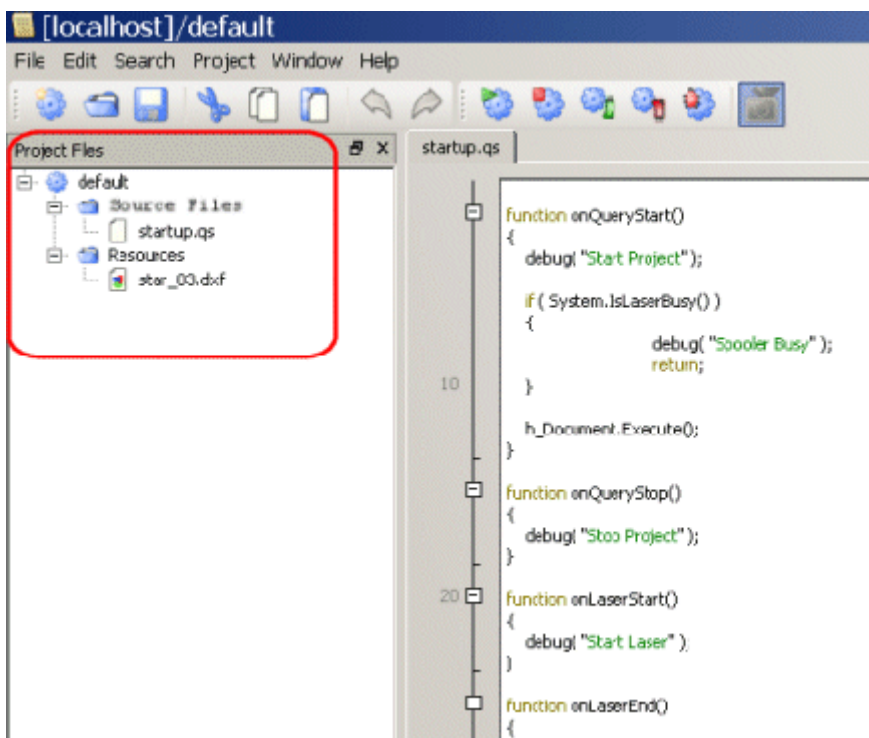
[localhost]/default

File Edit Search Project Window Help

Project Files

default
Source Files
startup.qs
Resources
star_03.dxf

startup.qs

function onQueryStart()
{
debug( "Start Project");

if ( System.IsLaserBusy() )
{
debug( "Spooler Busy" );
return;
10 }

h_Document.Execute();
}

function onQueryStop()
{
debug( "Stop Project");
}

20 function onLaserStart()
{
debug( "Start Laser" );
}

function onLaserEnd()
{